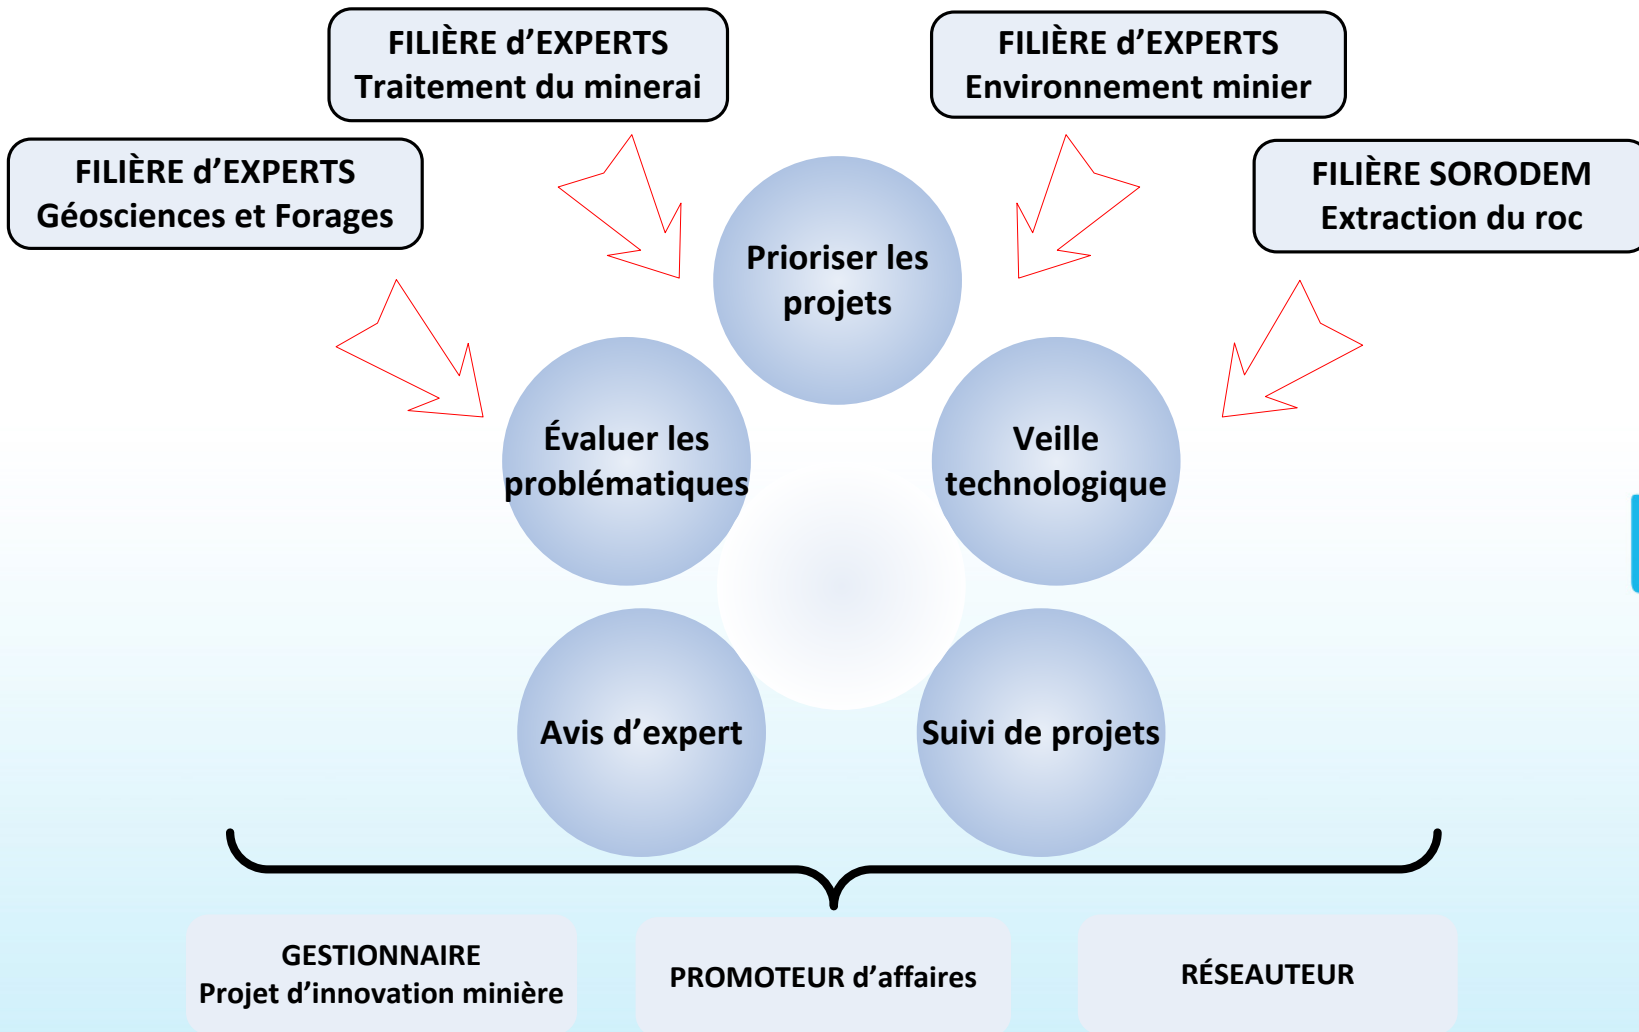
FILIÈRE d'EXPERTS
Traitement du minerai

FILIÈRE d'EXPERTS
Environnement minier

FILIÈRE d'EXPERTS
Géosciences et Forages

FILIÈRE SORODEM
Extraction du roc

Prioriser les projets

Évaluer les problématiques

Veille technologique

Avis d'expert

Suivi de projets

GESTIONNAIRE
Projet d'innovation minière

PROMOTEUR d'affaires

RÉSEAUTEUR